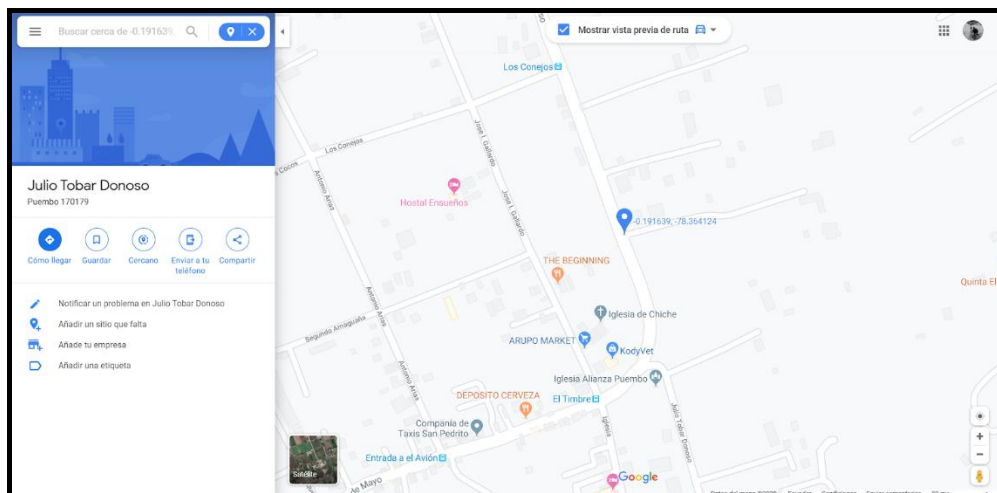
Buscar cerca de -0.191639

Mostrar vista previa de ruta

Julio Tobar Donoso
Puembo 170179

Cómo llegar
Guardar
Cercano
Enviar a tu teléfono
Compartir

Notificar un problema en Julio Tobar Donoso
Añadir un sitio que falta
Añade tu empresa
Añadir una etiqueta

Los Conejos
Los Conejos
Colibríes
Antonio Arias
José I. Gallardo
José I. Gallardo
Hostal Ensueños
-0.191639, -78.364124
THE BEGINNING
Quinta El
Iglesia de Chiche
Segundo Amaguaña
Antonio Arias
ARUPO MARKET
KodyVet
Iglesia Alianza Puembo
DEPOSITO CERVEZA
El Timbre
Compañía de Taxis San Pedrito
Iglesia
Julio Tobar Donoso
Entrada a el Avión
Satélite
de Mayo
Google